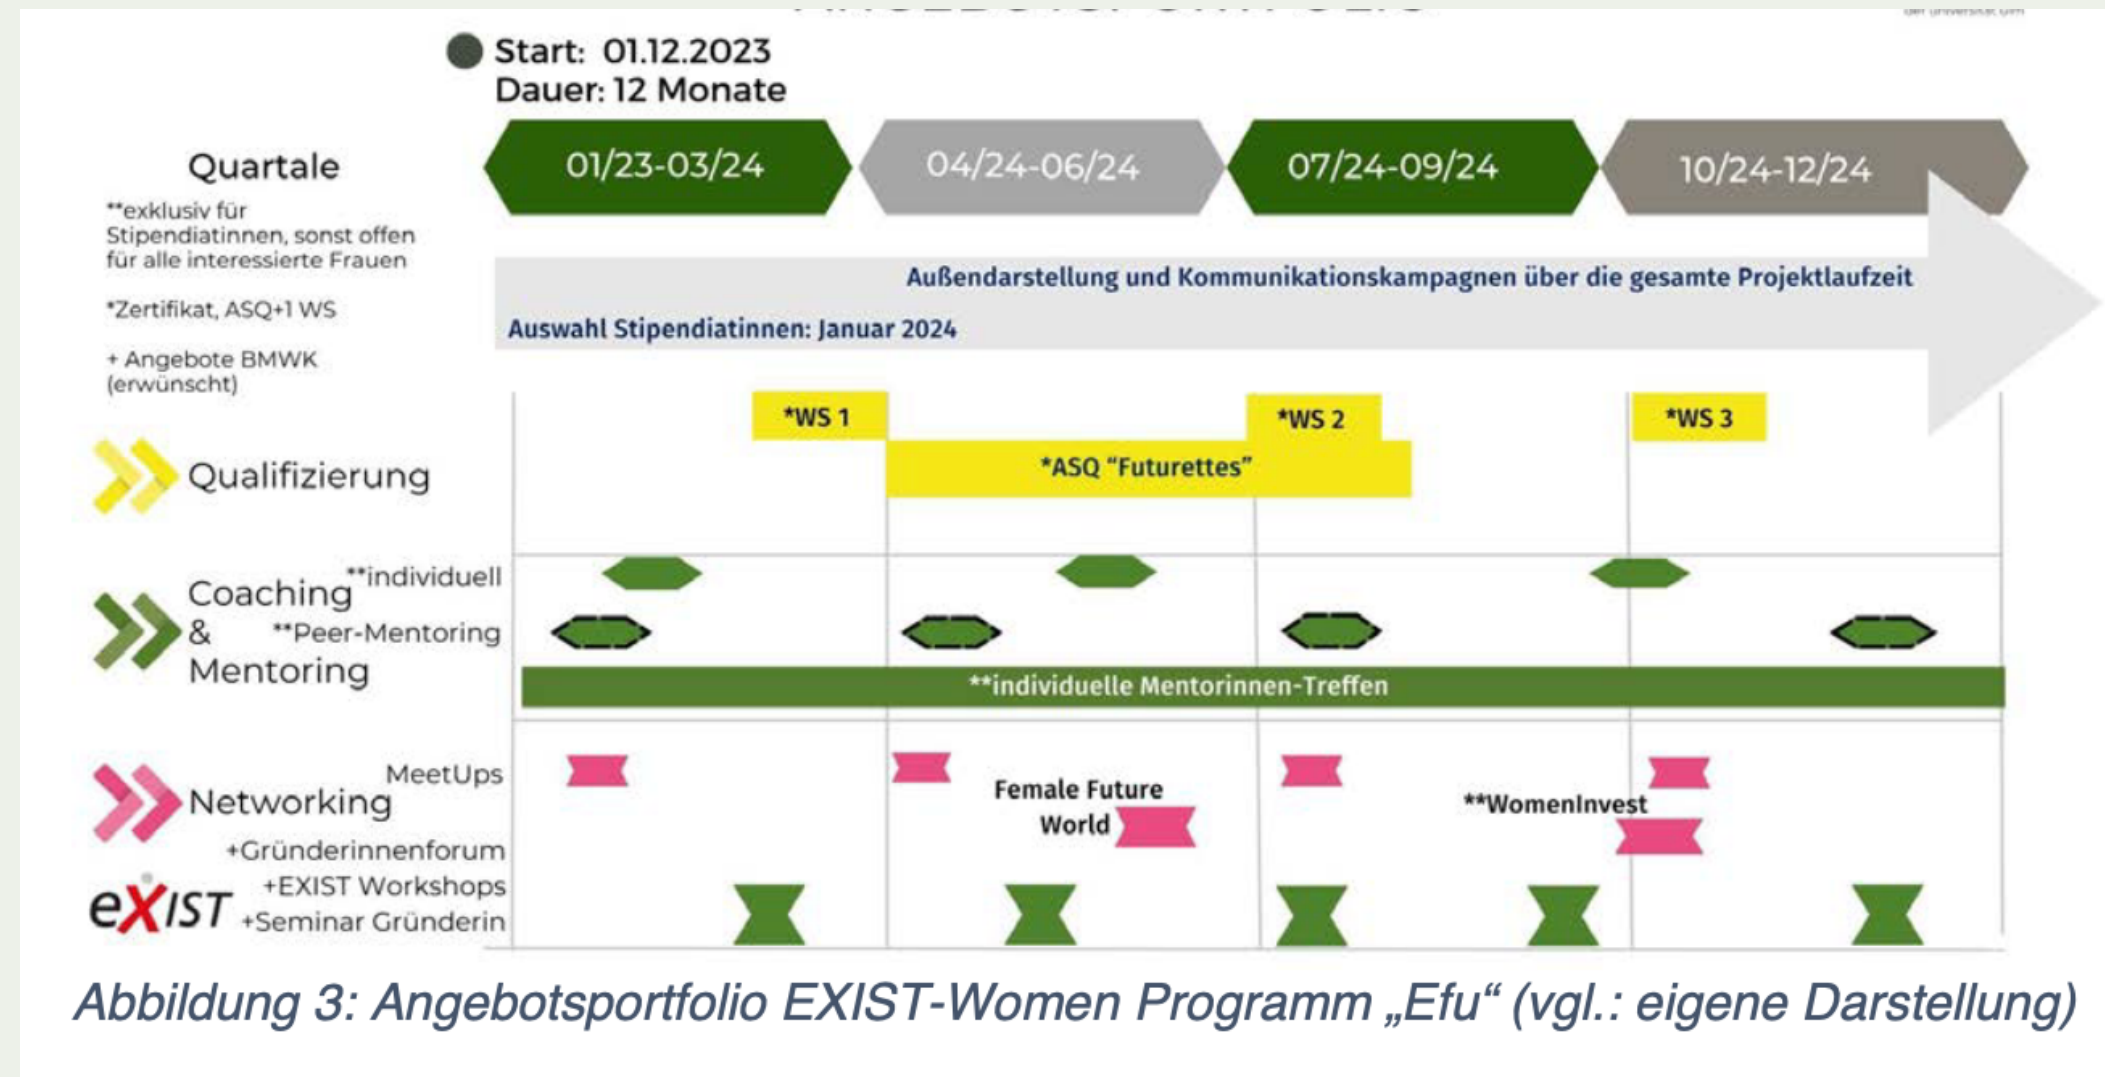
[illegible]

Start: 01.12.2023
Dauer: 12 Monate

Quartale

**exklusiv für Stipendiatinnen, sonst offen für alle interessierte Frauen

*Zertifikat, ASQ+1 WS

+ Angebote BMWK (erwünscht)

01/23-03/24

04/24-06/24

07/24-09/24

10/24-12/24

Außendarstellung und Kommunikationskampagnen über die gesamte Projektlaufzeit

Auswahl Stipendiatinnen: Januar 2024

Qualifizierung

*WS 1

*WS 2

*WS 3

*ASQ "Futurettes"

Coaching & Mentoring

**individuell

**Peer-Mentoring

**individuelle Mentorinnen-Treffen

Networking

MeetUps

+Gründerinnenforum

Female Future World

**WomenInvest

eXIST

+EXIST Workshops

+Seminar Gründerin

Abbildung 3: Angebotsportfolio EXIST-Women Programm „Efu“ (vgl.: eigene Darstellung)